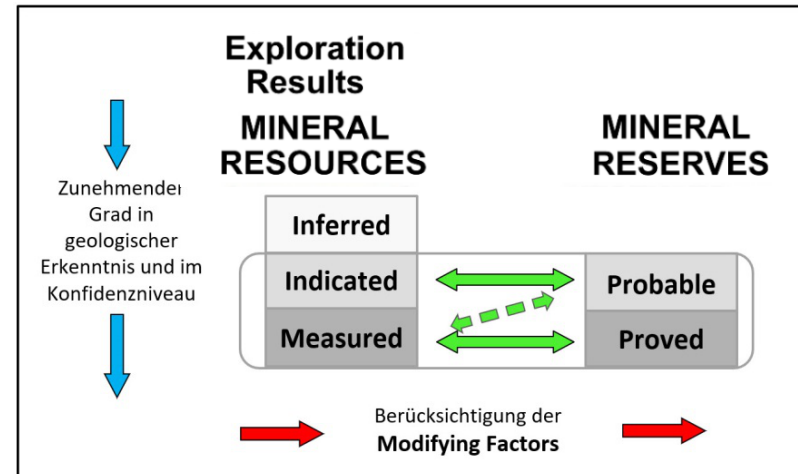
Exploration Results

MINERAL RESOURCES

MINERAL RESERVES

Zunehmender Grad in geologischer Erkenntnis und im Konfidenzniveau

Inferred

Indicated

Measured

Probable

Proved

Berücksichtigung der **Modifying Factors**